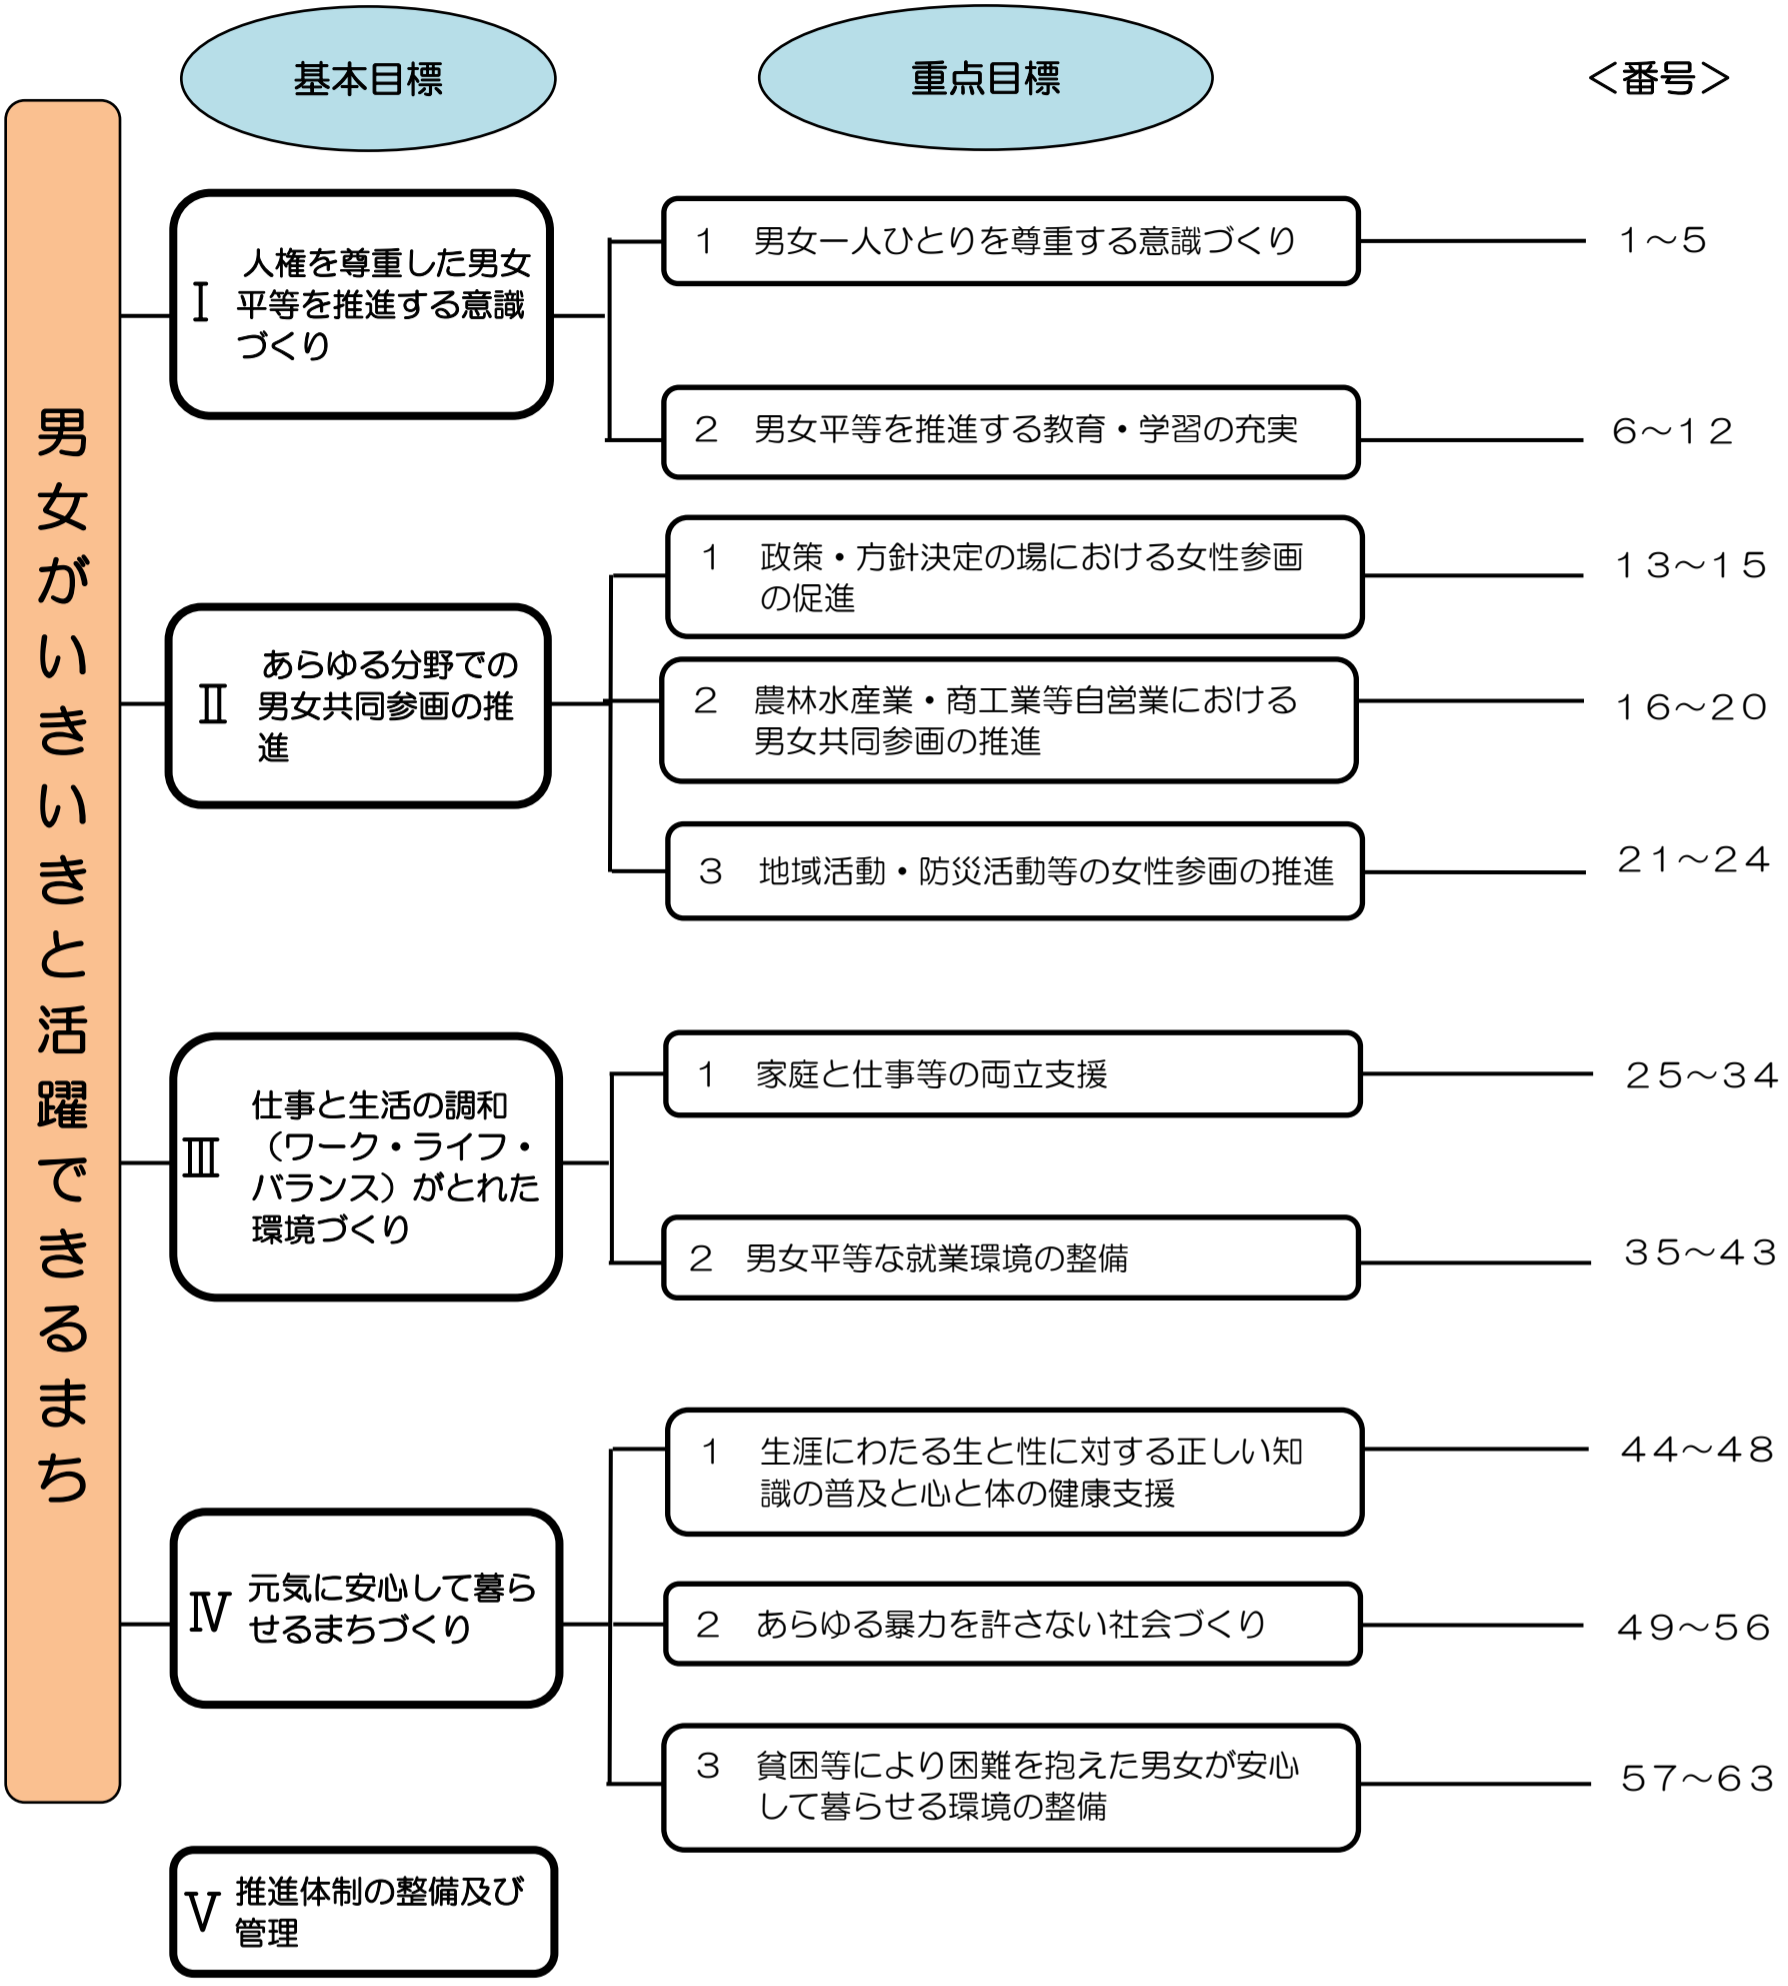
基本目標

重点目標

＜番号＞

男女がいきいきと活躍できるまち

Ⅰ 人権を尊重した男女平等を推進する意識づくり

1　男女一人ひとりを尊重する意識づくり　1～5

2　男女平等を推進する教育・学習の充実　6～12

Ⅱ あらゆる分野での男女共同参画の推進

1　政策・方針決定の場における女性参画の促進　13～15

2　農林水産業・商工業等自営業における男女共同参画の推進　16～20

3　地域活動・防災活動等の女性参画の推進　21～24

Ⅲ 仕事と生活の調和（ワーク・ライフ・バランス）がとれた環境づくり

1　家庭と仕事等の両立支援　25～34

2　男女平等な就業環境の整備　35～43

Ⅳ 元気に安心して暮らせるまちづくり

1　生涯にわたる生と性に対する正しい知識の普及と心と体の健康支援　44～48

2　あらゆる暴力を許さない社会づくり　49～56

3　貧困等により困難を抱えた男女が安心して暮らせる環境の整備　57～63

Ⅴ 推進体制の整備及び管理